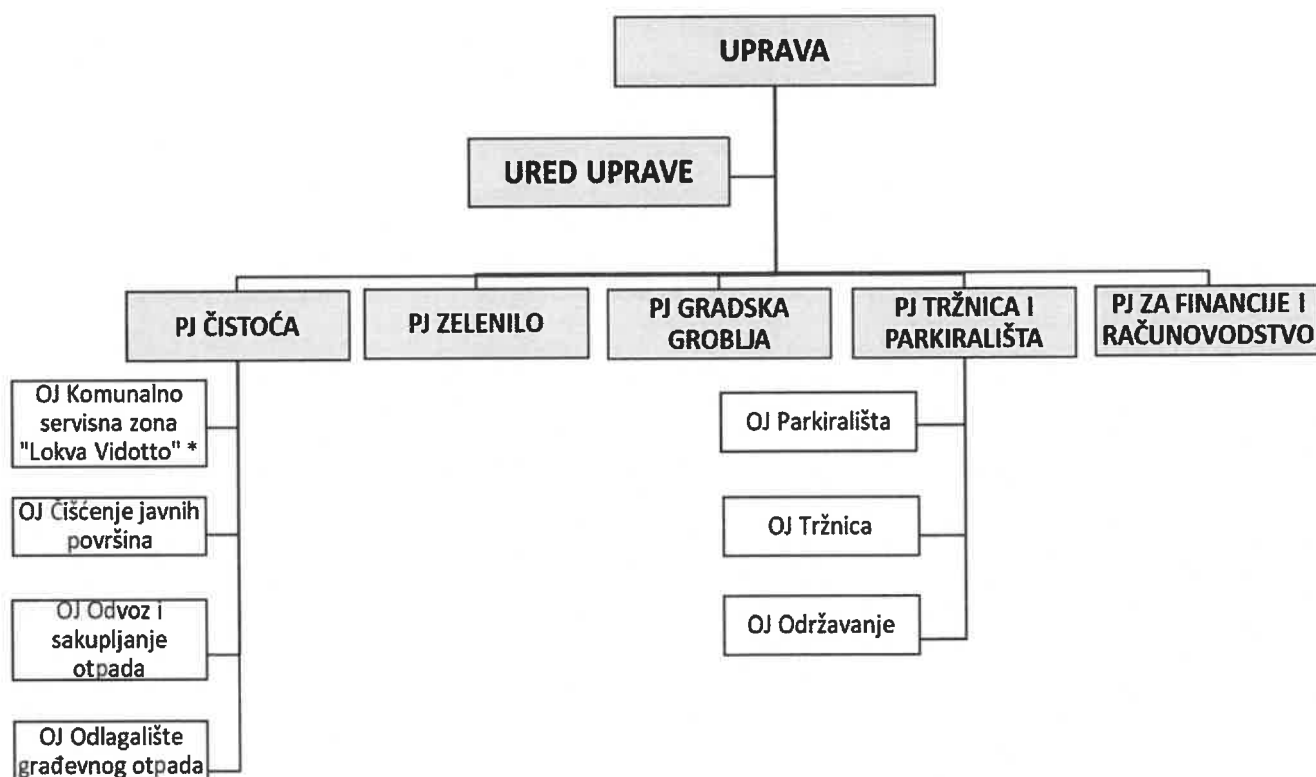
UPRAVA

URED UPRAVE

PJ ČISTOĆA

PJ ZELENILO

PJ GRADSKA GROBLJA

PJ TRŽNICA I PARKIRALIŠTA

PJ ZA FINANCIJE I RAČUNOVODSTVO

OJ Komunalno servisna zona "Lokva Vidotto" *

OJ Čišćenje javnih površina

OJ Odvoz i sakupljanje otpada

OJ Odlagalište građevnog otpada

OJ Parkirališta

OJ Tržnica

OJ Održavanje